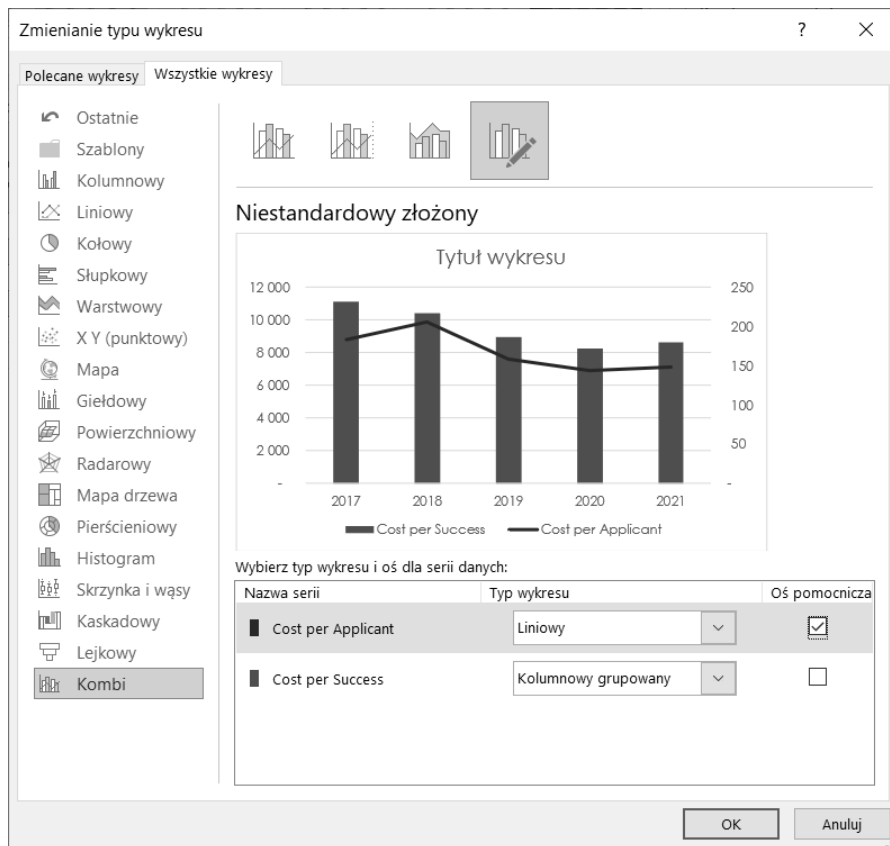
Zmienianie typu wykresu

?

×

Polecane wykresy

Wszystkie wykresy

Ostatnie

Szablony

Kolumnowy

Liniowy

Kołowy

Słupkowy

Warstwowy

X Y (punktowy)

Mapa

Giełdowy

Powierzchniowy

Radarowy

Mapa drzewa

Pierścieniowy

Histogram

Skrzynka i wąsy

Kaskadowy

Lejkowy

Kombi

Niestandardowy złożony

Tytuł wykresu

12 000

10 000

8 000

6 000

4 000

2 000

-

250

200

150

100

50

-

2017

2018

2019

2020

2021

Cost per Success

Cost per Applicant

Wybierz typ wykresu i oś dla serii danych:

| Nazwa serii | Typ wykresu | Oś pomocnicza |
|---|---|---|
| Cost per Applicant | Liniowy | ☑ |
| Cost per Success | Kolumnowy grupowany | ☐ |

OK

Anuluj